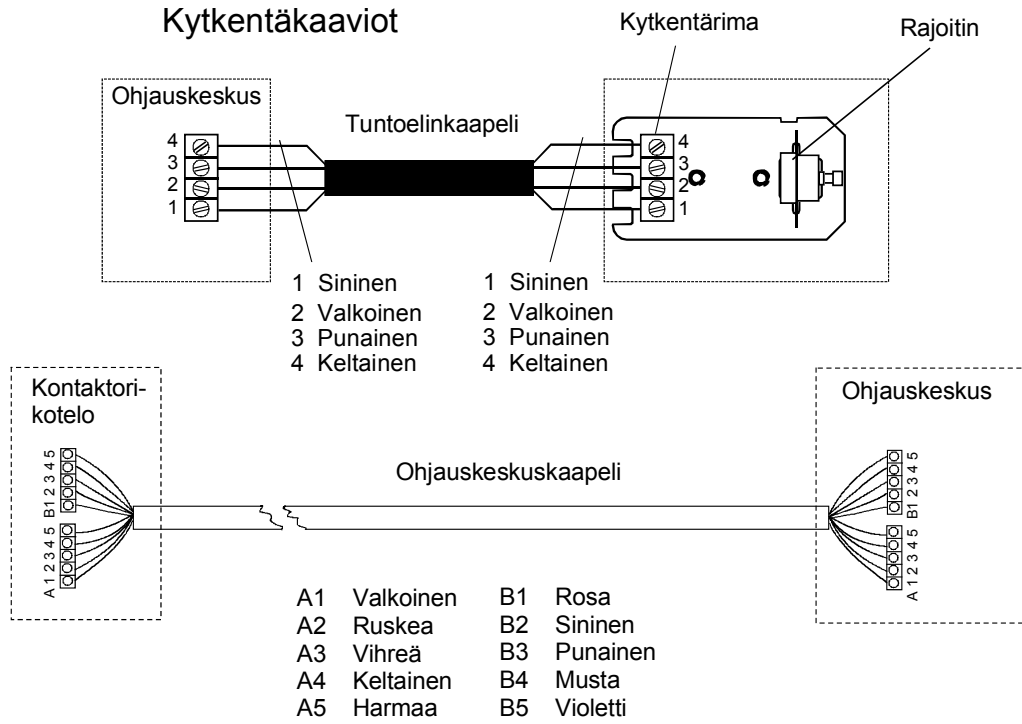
Kytkentäkaaviot

Kytkentärima

Rajoitin

Ohjauskeskus

Tuntoelinkaapeli

4
3
2
1

4
3
2
1

1 Sininen
2 Valkoinen
3 Punainen
4 Keltainen

1 Sininen
2 Valkoinen
3 Punainen
4 Keltainen

Kontaktori-kotelo

B1 2 3 4 5
A 1 2 3 4 5

Ohjauskeskuskaapeli

Ohjauskeskus

B1 2 3 4 5
A 1 2 3 4 5

| | | | |
|---|---|---|---|
| A1 | Valkoinen | B1 | Rosa |
| A2 | Ruskea | B2 | Sininen |
| A3 | Vihreä | B3 | Punainen |
| A4 | Keltainen | B4 | Musta |
| A5 | Harmaa | B5 | Violetti |